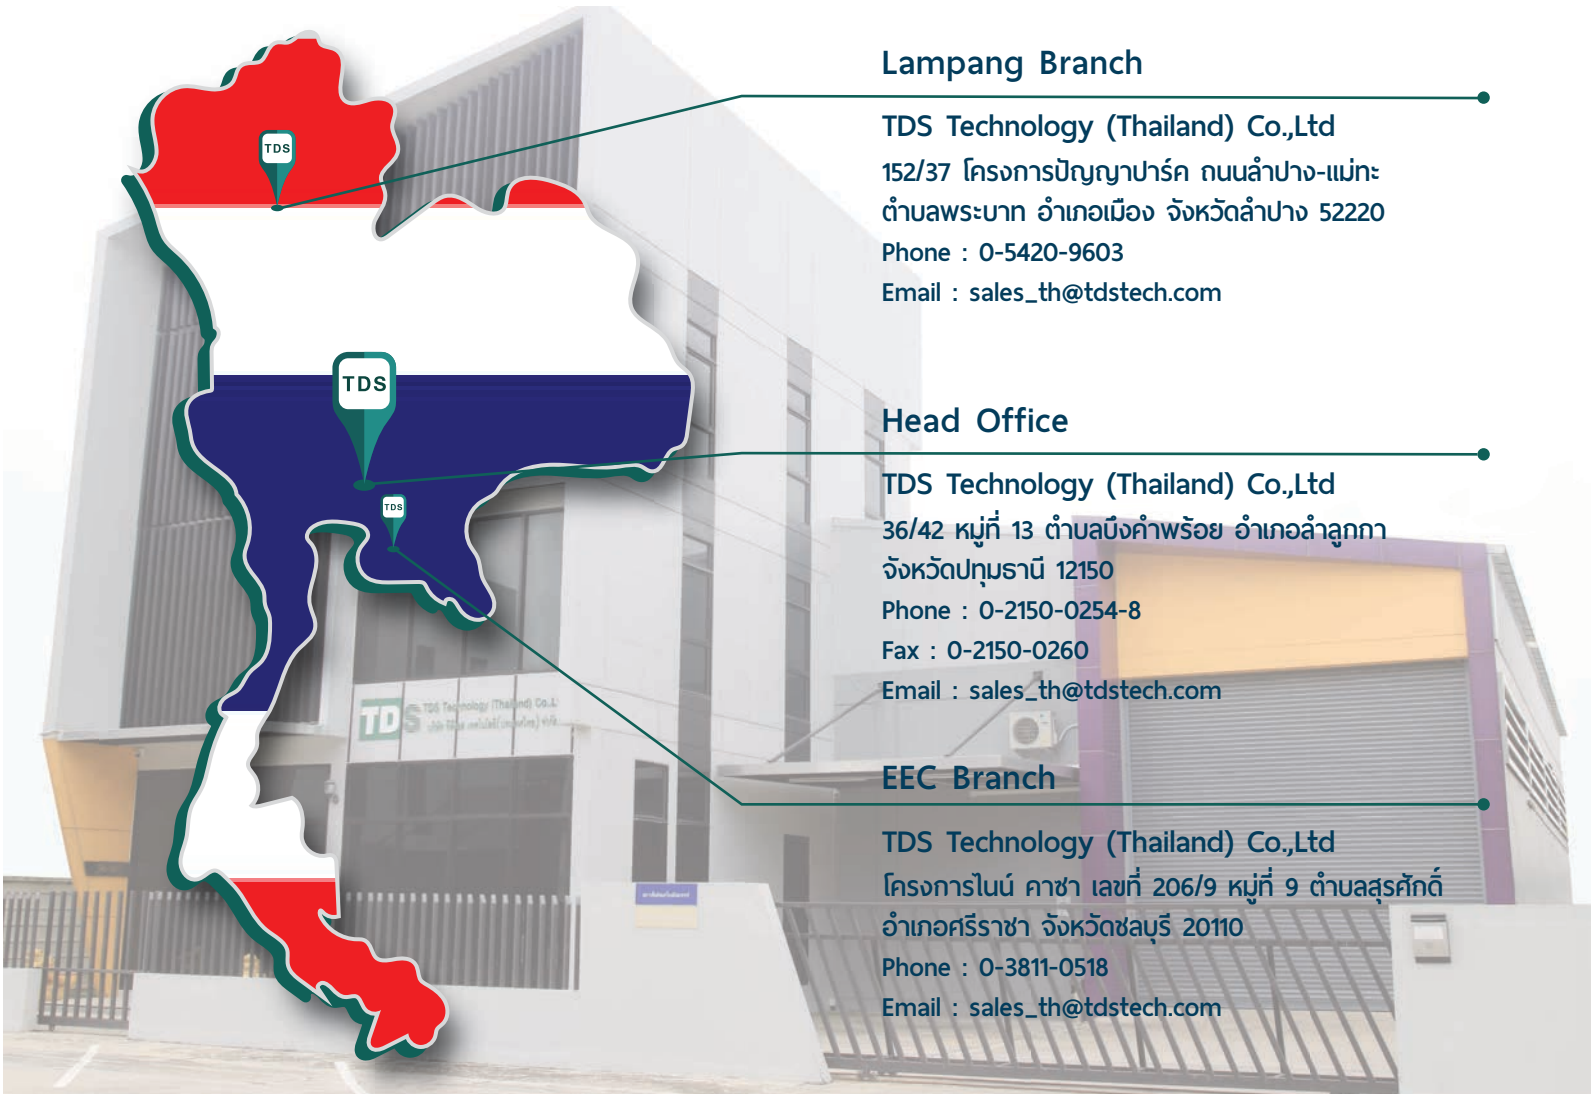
TDS

TDS

TDS

Lampang Branch

TDS Technology (Thailand) Co.,Ltd

152/37 โครงการปัญญาปาร์ค ถนนลำปาง-แม่ทะ ตำบลพระบาท อำเภอเมือง จังหวัดลำปาง 52220

Phone : 0-5420-9603

Email : sales_th@tdstech.com

Head Office

TDS Technology (Thailand) Co.,Ltd

36/42 หมู่ที่ 13 ตำบลบึงคำพร้อย อำเภอลำลูกกา จังหวัดปทุมธานี 12150

Phone : 0-2150-0254-8

Fax : 0-2150-0260

Email : sales_th@tdstech.com

EEC Branch

TDS Technology (Thailand) Co.,Ltd

โครงการไนน์ คาซา เลขที่ 206/9 หมู่ที่ 9 ตำบลสุรศักดิ์ อำเภอศรีราชา จังหวัดชลบุรี 20110

Phone : 0-3811-0518

Email : sales_th@tdstech.com